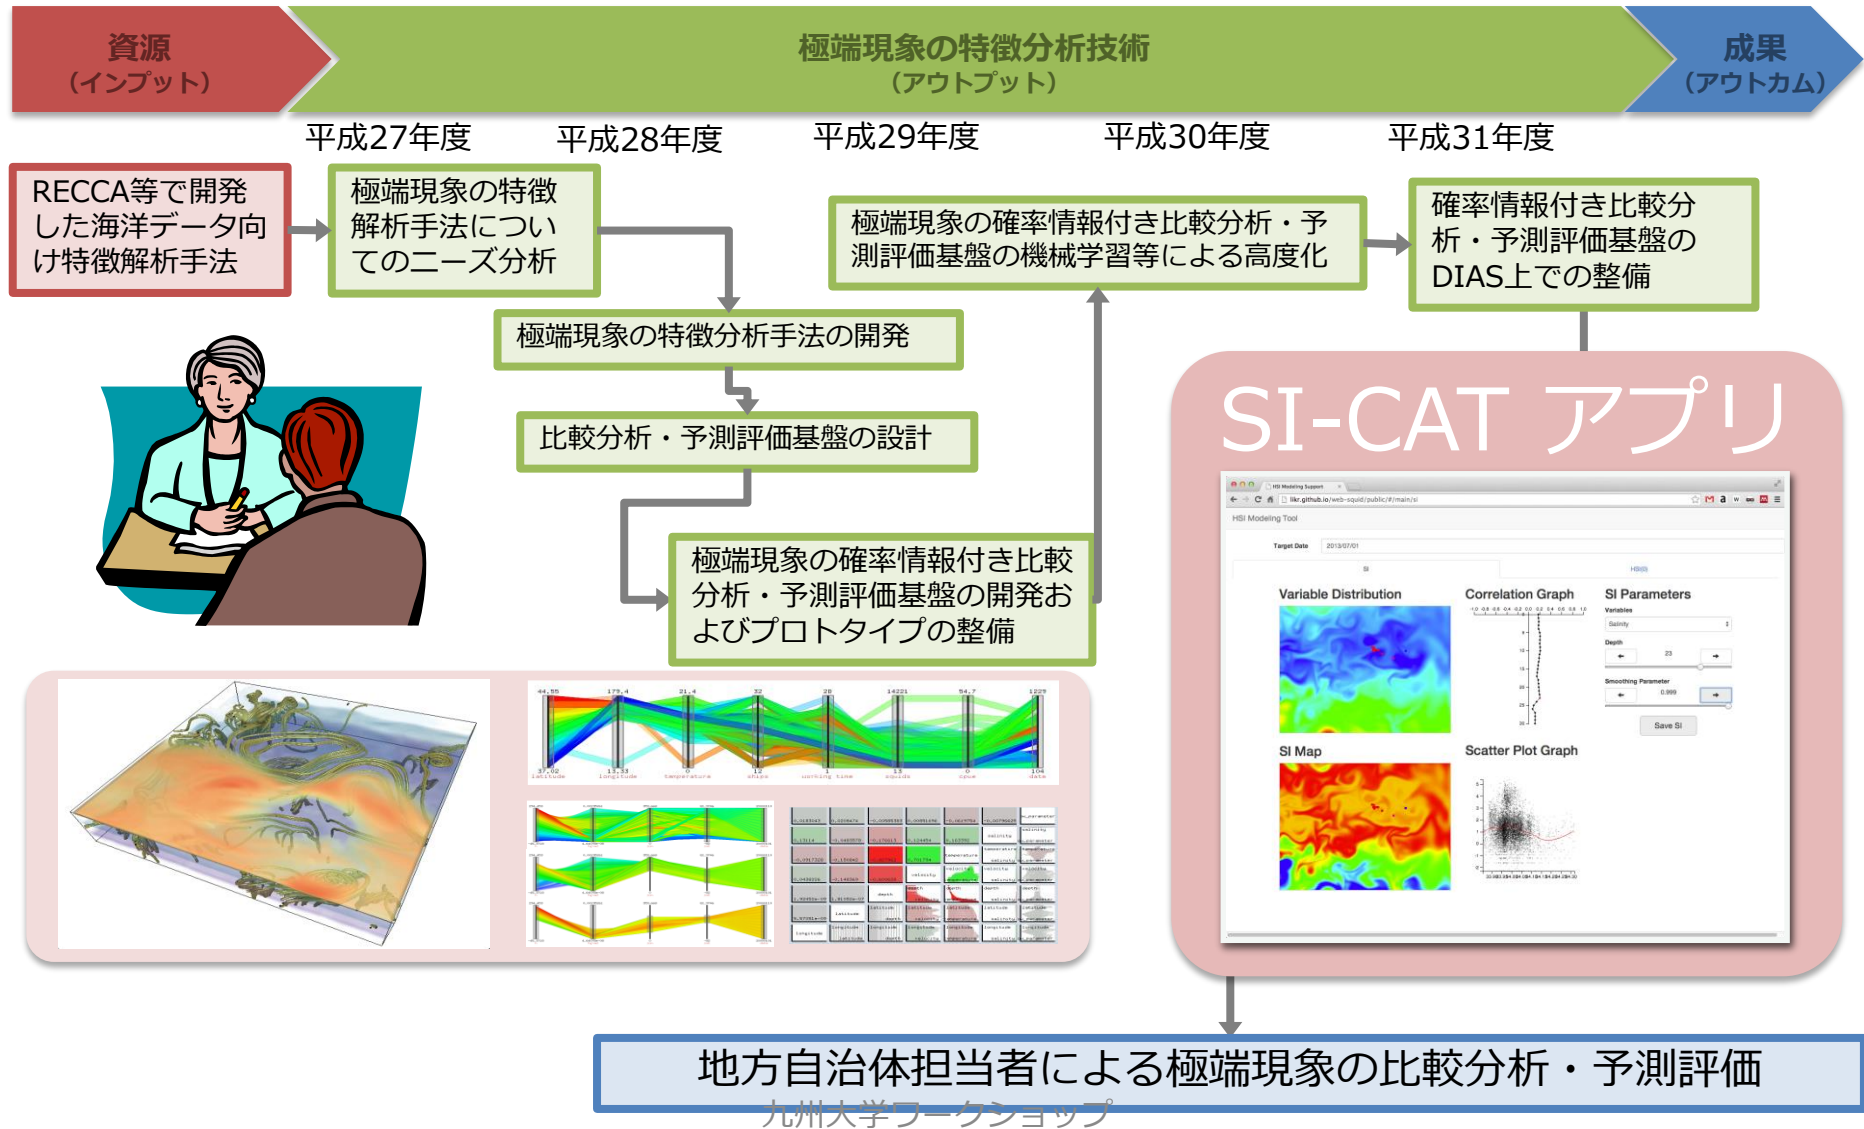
資源
（インプット）

極端現象の特徴分析技術
（アウトプット）

成果
（アウトカム）

平成27年度 平成28年度 平成29年度 平成30年度 平成31年度

RECCA等で開発した海洋データ向け特徴解析手法

極端現象の特徴解析手法についてのニーズ分析

極端現象の確率情報付き比較分析・予測評価基盤の機械学習等による高度化

確率情報付き比較分析・予測評価基盤のDIAS上での整備

極端現象の特徴分析手法の開発

比較分析・予測評価基盤の設計

極端現象の確率情報付き比較分析・予測評価基盤の開発およびプロトタイプの整備

SI-CAT アプリ

HSI Modeling Tool
Target Date 2013/07/01
Variable Distribution
Correlation Graph
SI Parameters
SI Map
Scatter Plot Graph
Save SI

地方自治体担当者による極端現象の比較分析・予測評価

九州大学ワークショップ